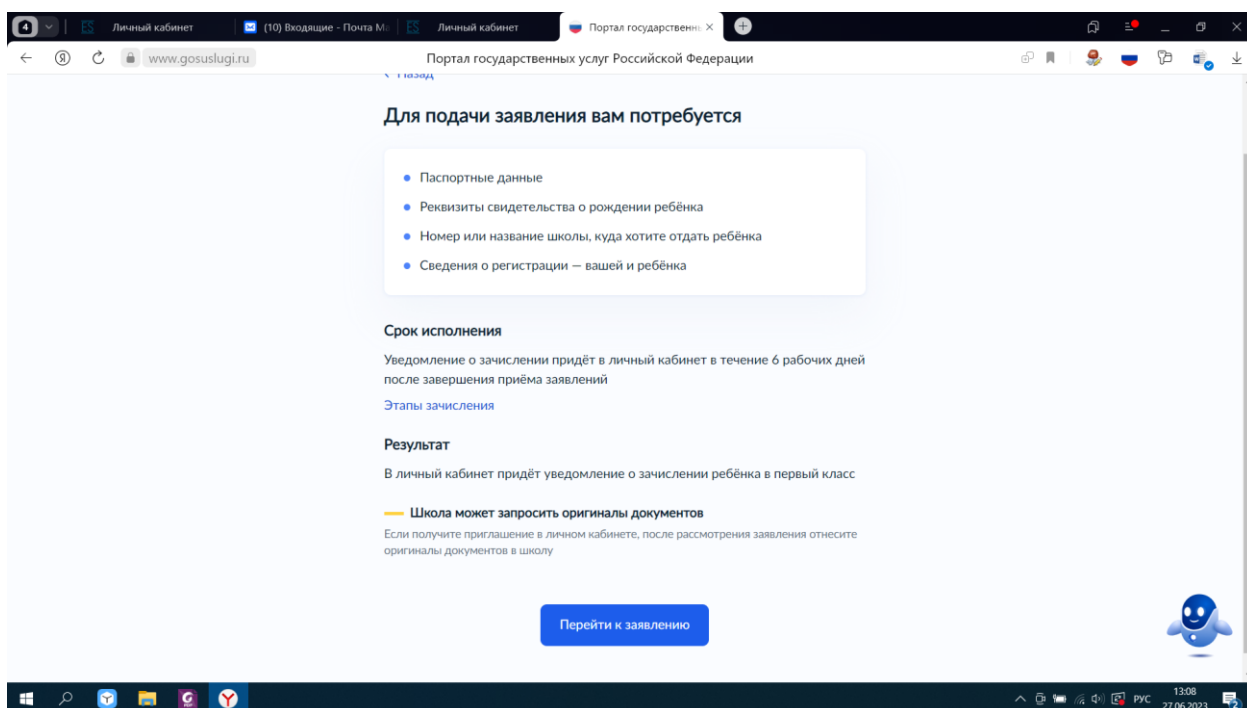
4

Личный кабинет

(10) Входящие - Почта Ма

Личный кабинет

Портал государственн ×

www.gosuslugi.ru

Портал государственных услуг Российской Федерации

< Назад

Для подачи заявления вам потребуется

• Паспортные данные
• Реквизиты свидетельства о рождении ребёнка
• Номер или название школы, куда хотите отдать ребёнка
• Сведения о регистрации — вашей и ребёнка

Срок исполнения

Уведомление о зачислении придёт в личный кабинет в течение 6 рабочих дней после завершения приёма заявлений

Этапы зачисления

Результат

В личный кабинет придёт уведомление о зачислении ребёнка в первый класс

Школа может запросить оригиналы документов

Если получите приглашение в личном кабинете, после рассмотрения заявления отнесите оригиналы документов в школу

Перейти к заявлению

РУС 13:08 27.06.2023